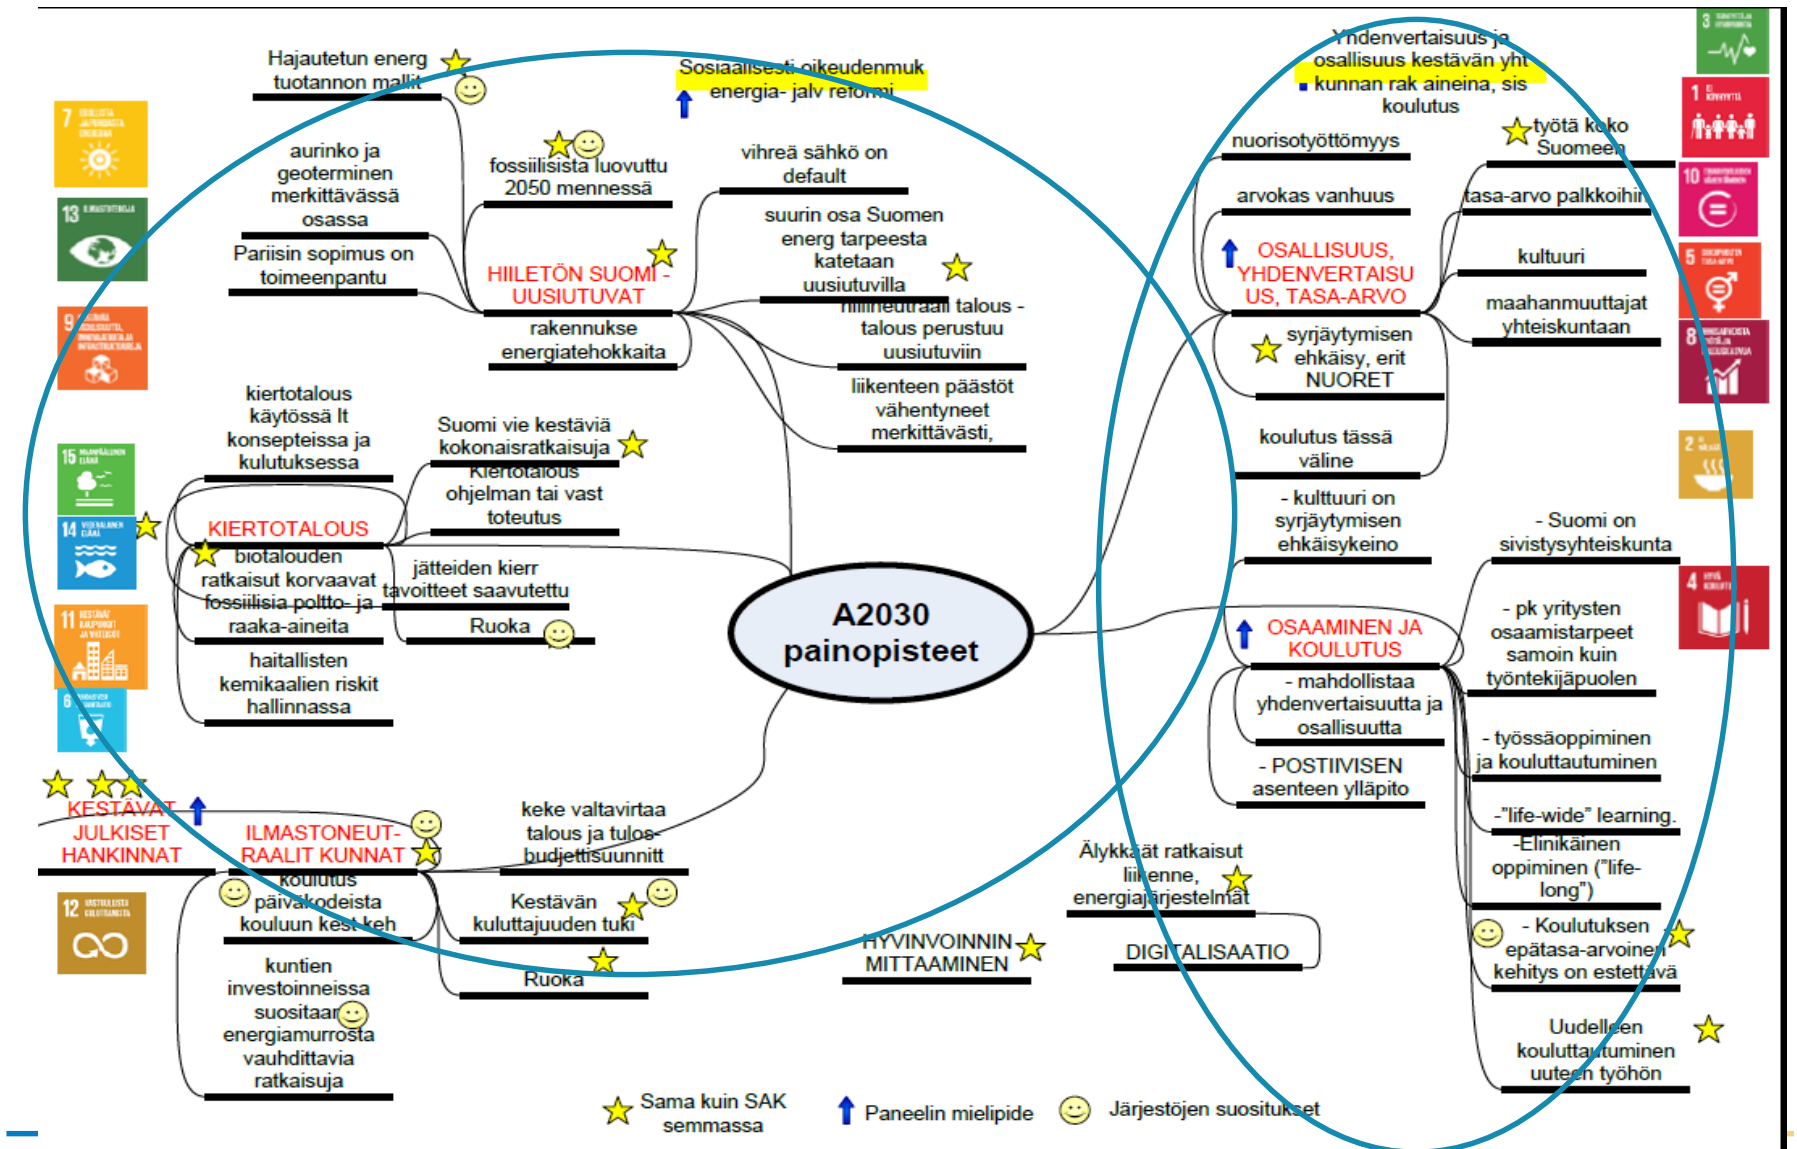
A2030 painopisteet

Hajautetun energ tuotannon mallit

Sosiaalisesti oikeudenmuk energia- ja liv reformi

aurinko ja geotermisen merkittävässä osassa

fossiilisista luovuttu 2050 mennessä

vihreä sähkö on default

Pariisin sopimus on toimeenpantu

suurin osa Suomen energ tarpeesta katetaan uusiutuvilla

HIILETÖN SUOMI - UUSIUTUVAT

hiilineutraali talous - talous perustuu uusiutuviin

rakennukset energiatehokkaita

liikenteen päästöt vähentyneet merkittävästi,

kiertotalous käytössä lt konsepteissa ja kulutuksessa

Suomi vie kestäviä kokonaisratkaisuja

Kiertotalous ohjelman tai vast toteutus

KIERTOTALOUS

biotalouden ratkaisut korvaavat fossiilisia poltto- ja raaka-aineita

jätteiden kierr tavoitteet saavutettu

Ruoka

haitallisten kemikaalien riskit hallinnassa

KESTÄVÄT JULKISET HANKINNAT

ILMASTONEUT-RAALIT KUNNAT

keke valtavirtaa talous ja tulos-budjettisuunnitt

Koulutus päiväkodeista kouluun kest keh

Kestävän kuluttajuuden tuki

Ruoka

kuntien investoinneissa suositaan energiamurrosta vauhdittavia ratkaisuja

HYVINVOINNIN MITTAAMINEN

Älykkäät ratkaisut liikenne, energiajärjestelmät

DIGITALISAATIO

Yhdenvertaisuus ja osallisuus kestävän yht kunnan rak aineina, sis koulutus

nuorisotyöttömyys

työtä koko Suomeen

arvokas vanhuus

tasa-arvo palkkoihin

OSALLISUUS, YHDENVERTAISUUS, TASA-ARVO

kulttuuri

maahanmuuttajat yhteiskuntaan

syrjäytymisen ehkäisy, erit NUORET

koulutus tässä väline

- kulttuuri on syrjäytymisen ehkäisykeino

- Suomi on sivistysyhteiskunta

OSAAMINEN JA KOULUTUS

- pk yritysten osaamistarpeet samoin kuin työntekijäpuolen

- mahdollistaa yhdenvertaisuutta ja osallisuutta

- työssäoppiminen ja kouluttautuminen

- POSTIIVISEN asenteen ylläpito

-"life-wide" learning.

-Elinikäinen oppiminen ("life-long")

- Koulutuksen epätasa-arvoinen kehitys on estettävä

Uudelleen kouluttautuminen uuteen työhön

Sama kuin SAK semmassa

Paneelin mielipide

Järjestöjen suositukset